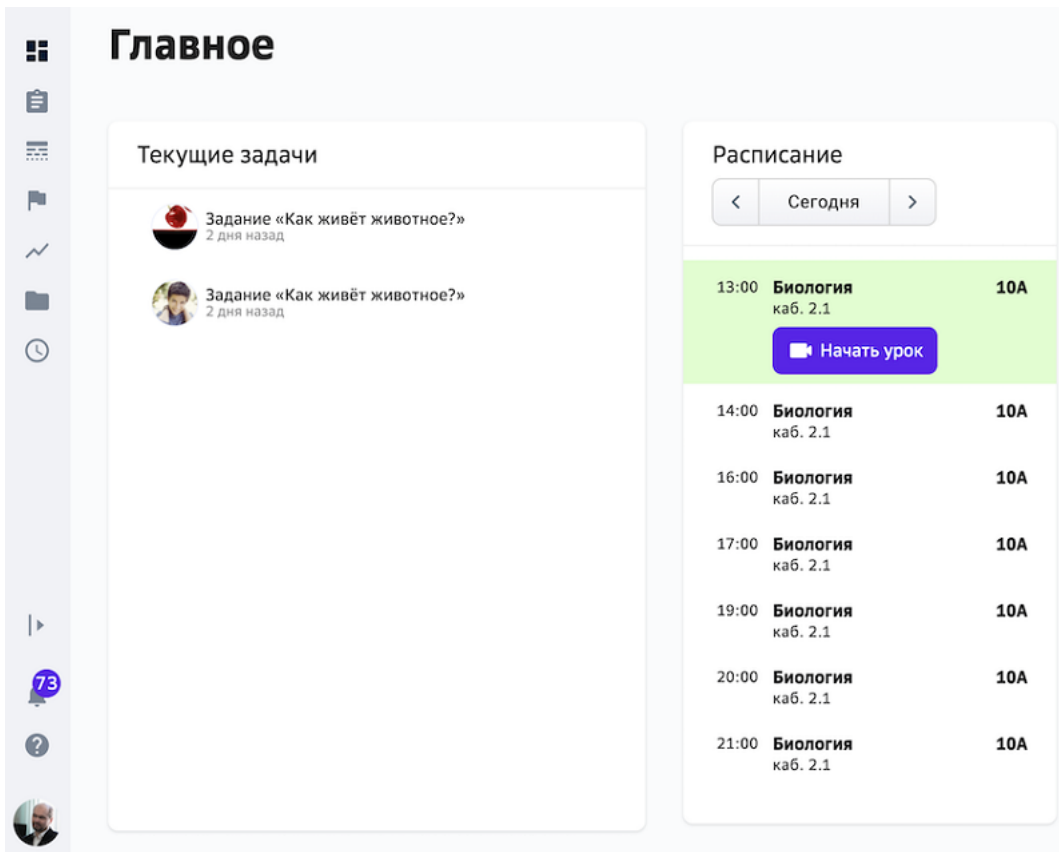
Главное

Текущие задачи

Задание «Как живёт животное?»
2 дня назад

Задание «Как живёт животное?»
2 дня назад

Расписание

<
Сегодня
>

13:00 Биология 10А
каб. 2.1
Начать урок

14:00 Биология 10А
каб. 2.1

16:00 Биология 10А
каб. 2.1

17:00 Биология 10А
каб. 2.1

19:00 Биология 10А
каб. 2.1

20:00 Биология 10А
каб. 2.1

21:00 Биология 10А
каб. 2.1

73

?